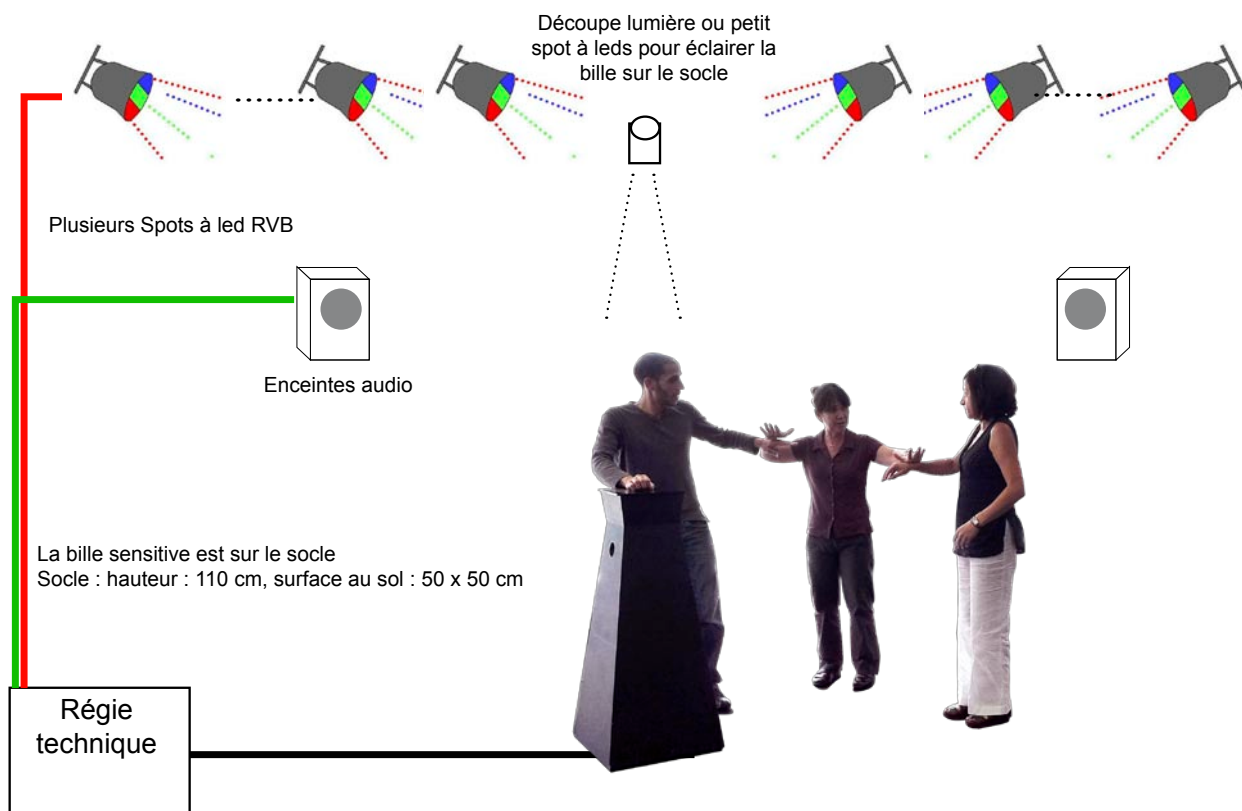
Découpe lumière ou petit spot à leds pour éclairer la bille sur le socle

Plusieurs Spots à led RVB

Enceintes audio

La bille sensitive est sur le socle
Socle : hauteur : 110 cm, surface au sol : 50 x 50 cm

Régie technique